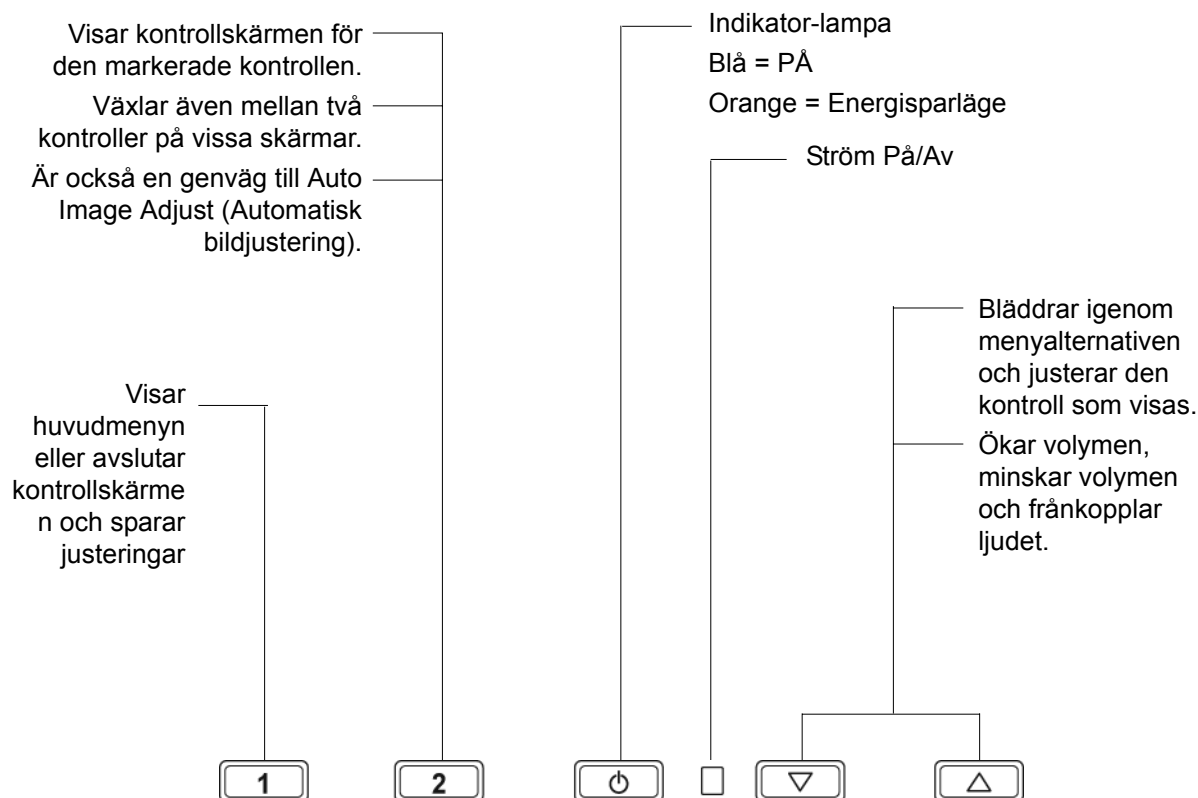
Visar kontrollskärmen för den markerade kontrollen.

Växlar även mellan två kontroller på vissa skärmar.

Är också en genväg till Auto Image Adjust (Automatisk bildjustering).

Indikator-lampa

Blå = PÅ

Orange = Energisparläge

Ström På/Av

Bläddrar igenom menyalternativen och justerar den kontroll som visas.

Ökar volymen, minskar volymen och frånkopplar ljudet.

Visar huvudmenyn eller avslutar kontrollskärmen och sparar justeringar

1

2